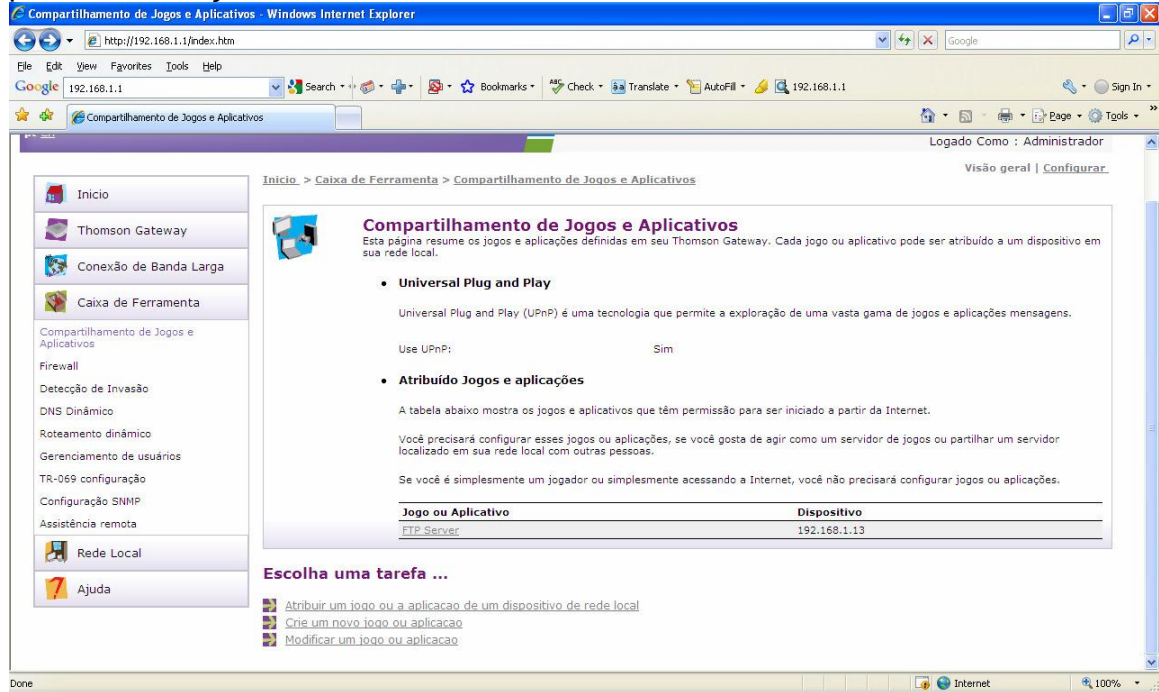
Compartilhamento de Jogos e Aplicativos - Windows Internet Explorer

http://192.168.1.1/index.htm

Google

File Edit View Favorites Tools Help

Google 192.168.1.1 Search Bookmarks Check Translate AutoFill 192.168.1.1 Sign In

Compartilhamento de Jogos e Aplicativos

Page Tools

Logado Como : Administrador

Visão geral | Configurar

Inicio > Caixa de Ferramenta > Compartilhamento de Jogos e Aplicativos

Inicio

Thomson Gateway

Conexão de Banda Larga

Caixa de Ferramenta

Compartilhamento de Jogos e Aplicativos

Firewall

Detecção de Invasão

DNS Dinâmico

Roteamento dinâmico

Gerenciamento de usuários

TR-069 configuração

Configuração SNMP

Assistência remota

Rede Local

Ajuda

Compartilhamento de Jogos e Aplicativos

Esta página resume os jogos e aplicações definidas em seu Thomson Gateway. Cada jogo ou aplicativo pode ser atribuído a um dispositivo em sua rede local.

• Universal Plug and Play

Universal Plug and Play (UPnP) é uma tecnologia que permite a exploração de uma vasta gama de jogos e aplicações mensagens.

Use UPnP: Sim

• Atribuído Jogos e aplicações

A tabela abaixo mostra os jogos e aplicativos que têm permissão para ser iniciado a partir da Internet.

Você precisará configurar esses jogos ou aplicações, se você gosta de agir como um servidor de jogos ou partilhar um servidor localizado em sua rede local com outras pessoas.

Se você é simplesmente um jogador ou simplesmente acessando a Internet, você não precisará configurar jogos ou aplicações.

| Jogo ou Aplicativo | Dispositivo |
|---|---|
| FTP Server | 192.168.1.13 |

Escolha uma tarefa ...

Atribuir um jogo ou a aplicacao de um dispositivo de rede local

Crie um novo jogo ou aplicacao

Modificar um jogo ou aplicacao

Done

Internet

100%